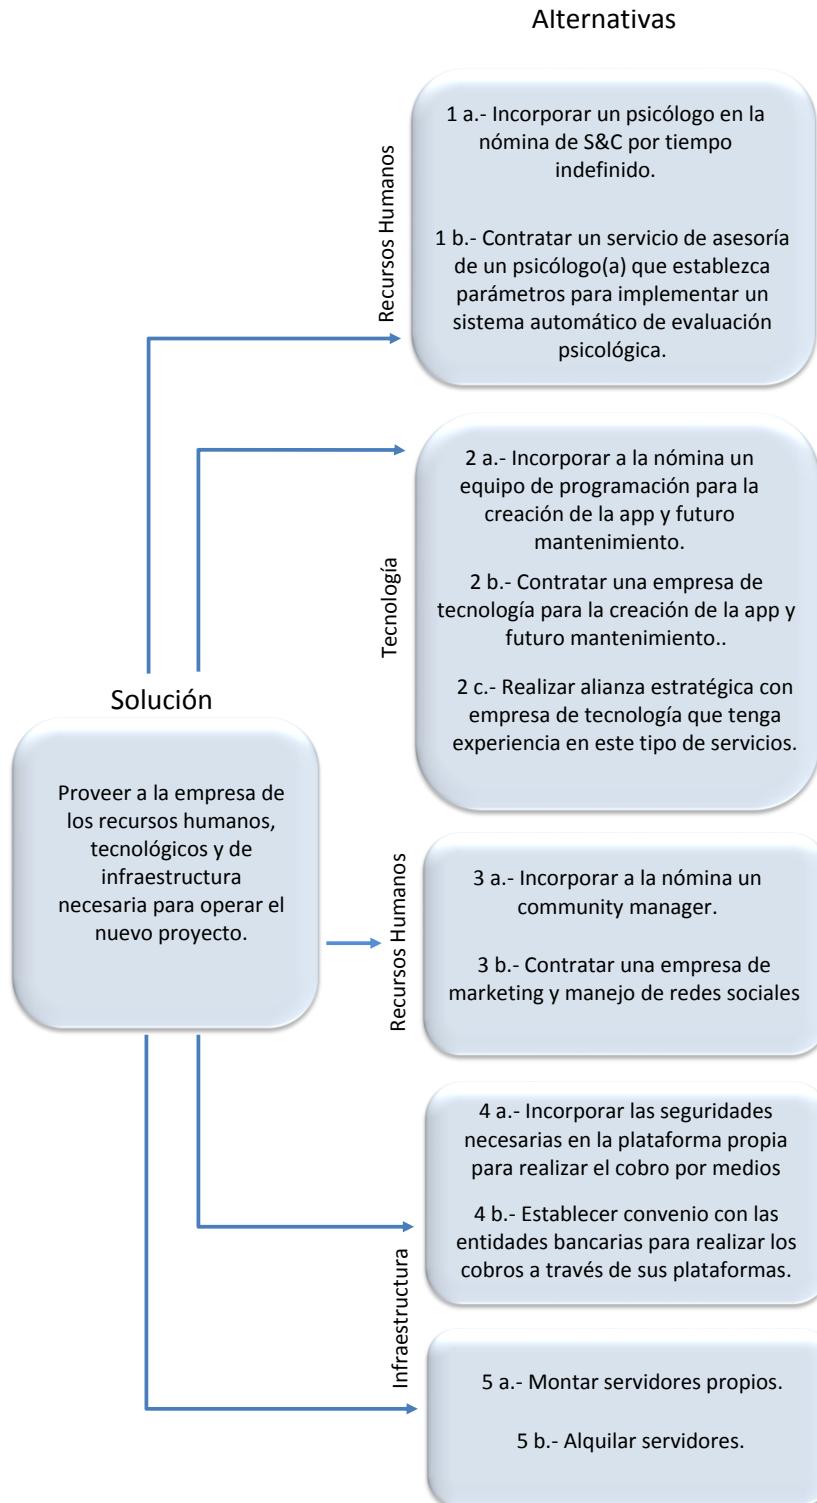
Alternativas

Recursos Humanos

1 a.- Incorporar un psicólogo en la nómina de S&C por tiempo indefinido.

1 b.- Contratar un servicio de asesoría de un psicólogo(a) que establezca parámetros para implementar un sistema automático de evaluación psicológica.

Tecnología

2 a.- Incorporar a la nómina un equipo de programación para la creación de la app y futuro mantenimiento.

2 b.- Contratar una empresa de tecnología para la creación de la app y futuro mantenimiento..

2 c.- Realizar alianza estratégica con empresa de tecnología que tenga experiencia en este tipo de servicios.

Solución

Proveer a la empresa de los recursos humanos, tecnológicos y de infraestructura necesaria para operar el nuevo proyecto.

Recursos Humanos

3 a.- Incorporar a la nómina un community manager.

3 b.- Contratar una empresa de marketing y manejo de redes sociales

4 a.- Incorporar las seguridades necesarias en la plataforma propia para realizar el cobro por medios

4 b.- Establecer convenio con las entidades bancarias para realizar los cobros a través de sus plataformas.

Infraestructura

5 a.- Montar servidores propios.

5 b.- Alquilar servidores.